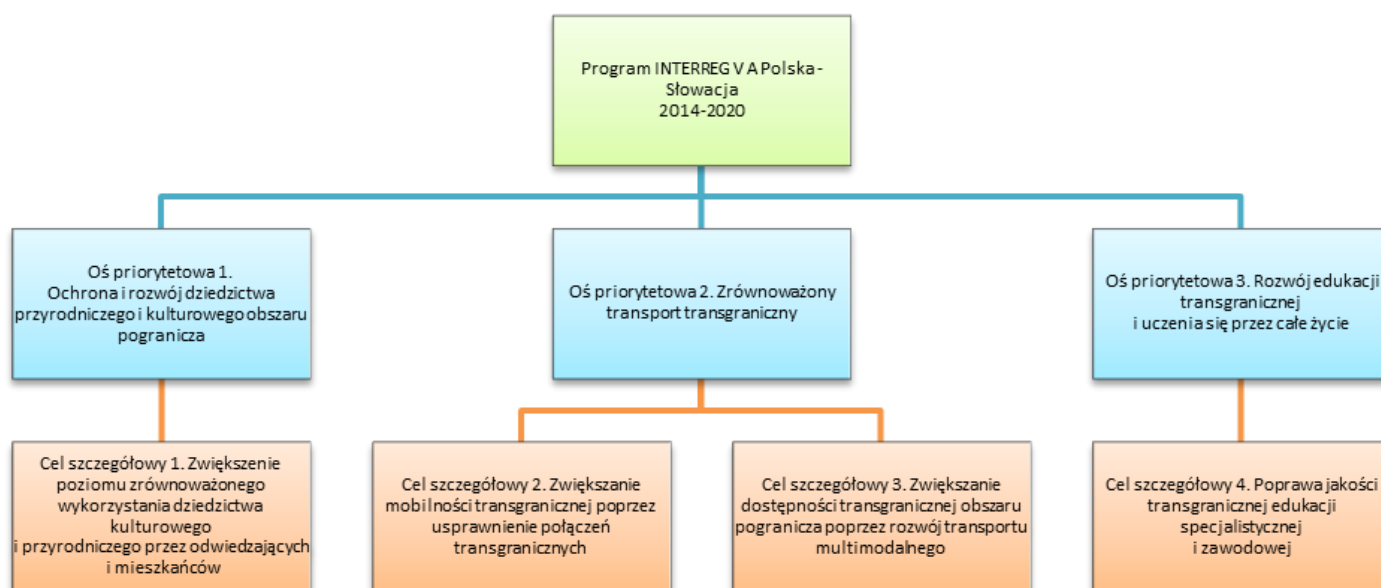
Program INTERREG V A Polska - Słowacja
2014-2020

Oś priorytetowa 1.
Ochrona i rozwój dziedzictwa przyrodniczego i kulturowego obszaru pogranicza

Oś priorytetowa 2. Zrównoważony transport transgraniczny

Oś priorytetowa 3. Rozwój edukacji transgranicznej
i uczenia się przez całe życie

Cel szczegółowy 1. Zwiększenie poziomu zrównoważonego wykorzystania dziedzictwa kulturowego
i przyrodniczego przez odwiedzających i mieszkańców

Cel szczegółowy 2. Zwiększanie mobilności transgranicznej poprzez usprawnienie połączeń transgranicznych

Cel szczegółowy 3. Zwiększanie dostępności transgranicznej obszaru pogranicza poprzez rozwój transportu multimodalnego

Cel szczegółowy 4. Poprawa jakości transgranicznej edukacji specjalistycznej
i zawodowej